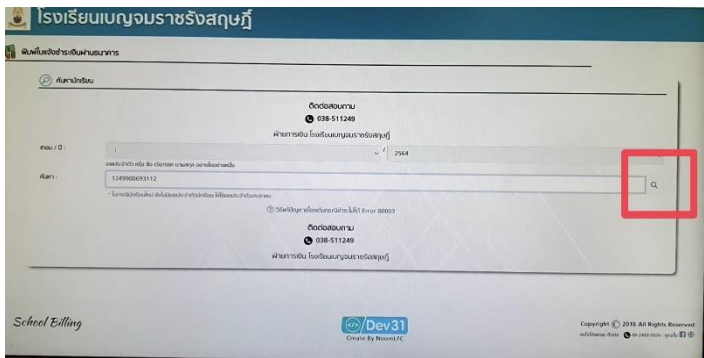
โรงเรียนเบญจมราชรังสฤษฎิ์

พิมพ์ใบแจ้งชำระเงินผ่านธนาคาร

ค้นหานักเรียน

ติดต่อสอบถาม
038-511249
ฝ่ายการเงิน โรงเรียนเบญจมราชรังสฤษฎิ์

เทอม / ปี : 1 2564
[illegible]

ค้นหา : 1249900693112
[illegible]

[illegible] Error 80003

ติดต่อสอบถาม
038-511249
ฝ่ายการเงิน โรงเรียนเบญจมราชรังสฤษฎิ์

School Billing

Dev31
Create By NoomLFC

Copyright © 2018 All Rights Reserved
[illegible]